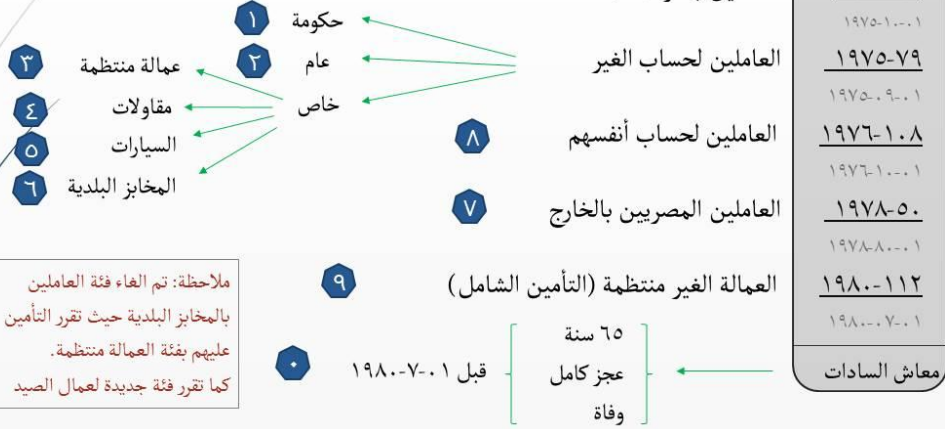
١٩٧٥-١-٠١

العاملين لحساب الغير
١٩٧٥-٧٩
١٩٧٥-٠٩-٠١

حكومة ١
عام ٢
خاص

عمالة منتظمة ٣
مقاولات ٤
السيارات ٥
المخابز البلدية ٦

العاملين لحساب أنفسهم ٨
١٠٨-١٩٧٦
١٩٧٦-١-٠١

العاملين المصريين بالخارج ٧
٥٠-١٩٧٨
١٩٧٨-٨-٠١

العمالة الغير منتظمة (التأمين الشامل) ٩
١١٢-١٩٨٠
١٩٨٠-٧-٠١

ملاحظة: تم الغاء فئة العاملين بالمخابز البلدية حيث تقرر التأمين عليهم بفئة العمالة منتظمة. كما تقرر فئة جديدة لعمال الصيد

معاش السادات
٦٥ سنة
عجز كامل
وفاة
قبل ١٩٨٠-٧-٠١
٠